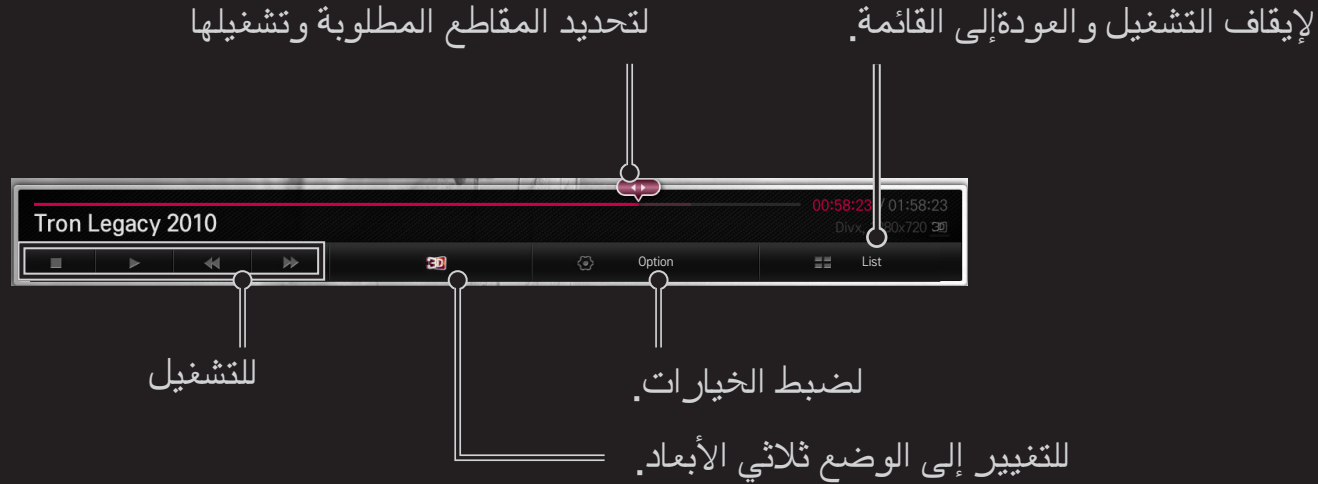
لإيقاف التشغيل والعودةإلى القائمة.

لتحديد المقاطع المطلوبة وتشغيلها

00:58:23 / 01:58:23

Tron Legacy 2010

Divx, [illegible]80x720 3D

3D

Option

List

للتشغيل

لضبط الخيارات.

للتغيير إلى الوضع ثلاثي الأبعاد.